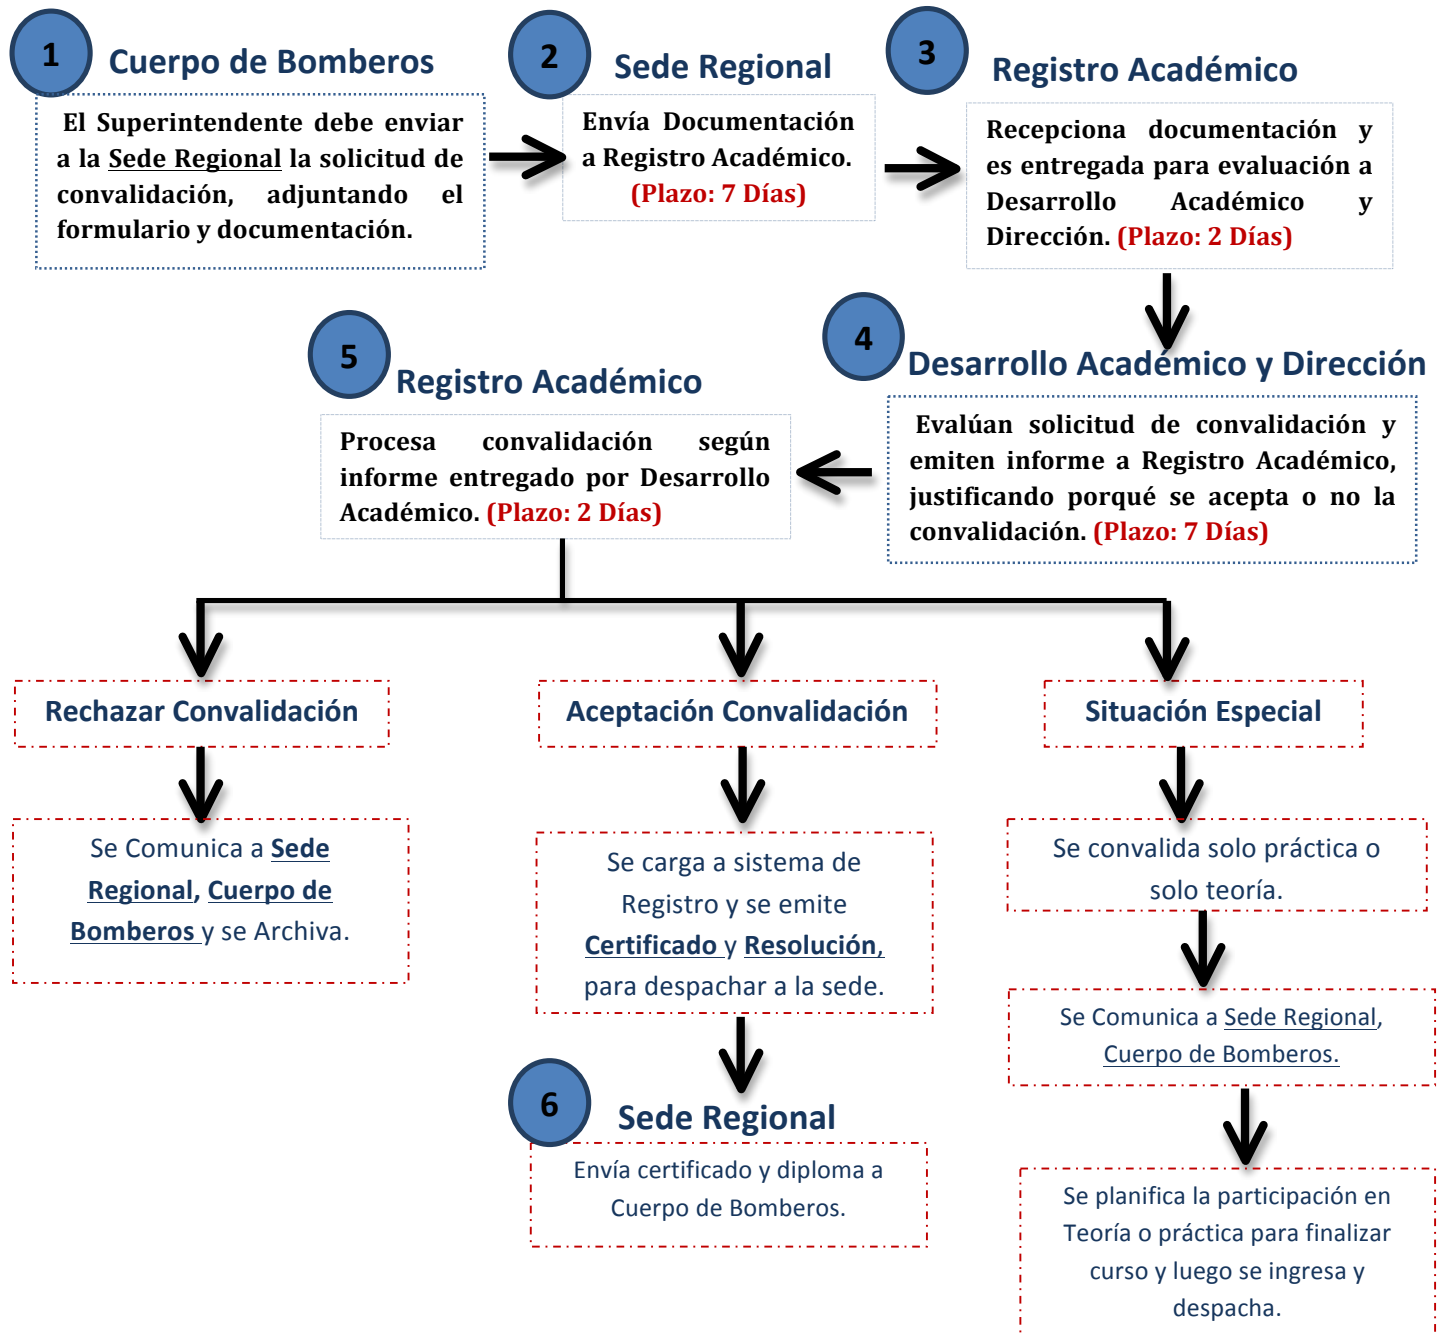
1 Cuerpo de Bomberos

El Superintendente debe enviar a la Sede Regional la solicitud de convalidación, adjuntando el formulario y documentación.

2 Sede Regional

Envía Documentación a Registro Académico. (Plazo: 7 Días)

3 Registro Académico

Recepciona documentación y es entregada para evaluación a Desarrollo Académico y Dirección. (Plazo: 2 Días)

4 Desarrollo Académico y Dirección

Evalúan solicitud de convalidación y emiten informe a Registro Académico, justificando porqué se acepta o no la convalidación. (Plazo: 7 Días)

5 Registro Académico

Procesa convalidación según informe entregado por Desarrollo Académico. (Plazo: 2 Días)

Rechazar Convalidación

Se Comunica a Sede Regional, Cuerpo de Bomberos y se Archiva.

Aceptación Convalidación

Se carga a sistema de Registro y se emite Certificado y Resolución, para despachar a la sede.

6 Sede Regional

Envía certificado y diploma a Cuerpo de Bomberos.

Situación Especial

Se convalida solo práctica o solo teoría.

Se Comunica a Sede Regional, Cuerpo de Bomberos.

Se planifica la participación en Teoría o práctica para finalizar curso y luego se ingresa y despacha.